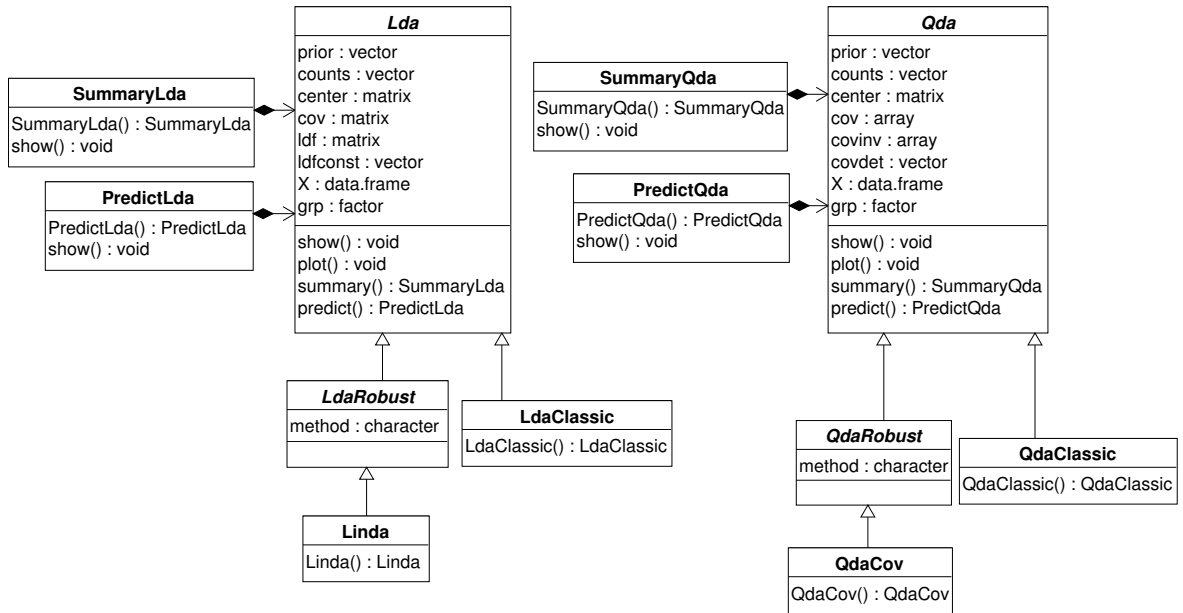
SummaryLda
SummaryLda() : SummaryLda
show() : void

PredictLda
PredictLda() : PredictLda
show() : void

Lda
prior : vector
counts : vector
center : matrix
cov : matrix
ldf : matrix
ldfconst : vector
X : data.frame
grp : factor
show() : void
plot() : void
summary() : SummaryLda
predict() : PredictLda

LdaRobust
method : character

LdaClassic
LdaClassic() : LdaClassic

Linda
Linda() : Linda

SummaryQda
SummaryQda() : SummaryQda
show() : void

PredictQda
PredictQda() : PredictQda
show() : void

Qda
prior : vector
counts : vector
center : matrix
cov : array
covinv : array
covdet : vector
X : data.frame
grp : factor
show() : void
plot() : void
summary() : SummaryQda
predict() : PredictQda

QdaRobust
method : character

QdaClassic
QdaClassic() : QdaClassic

QdaCov
QdaCov() : QdaCov